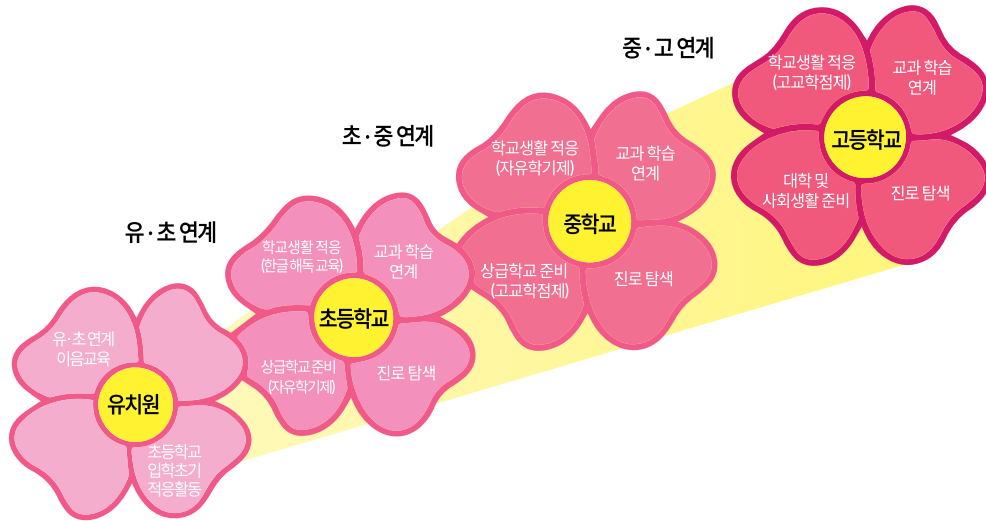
중 · 고 연계

학교생활 적응
(고교학점제)

교과 학습
연계

고등학교

대학 및
사회생활 준비

진로 탐색

초 · 중 연계

학교생활 적응
(자유학기제)

교과 학습
연계

중학교

상급학교 준비
(고교학점제)

진로 탐색

유 · 초 연계

학교생활 적응
(한글 해독 교육)

교과 학습
연계

초등학교

상급학교준비
(자유학기제)

진로 탐색

유·초 연계
이음교육

유치원

초등학교
입학초기
적응활동